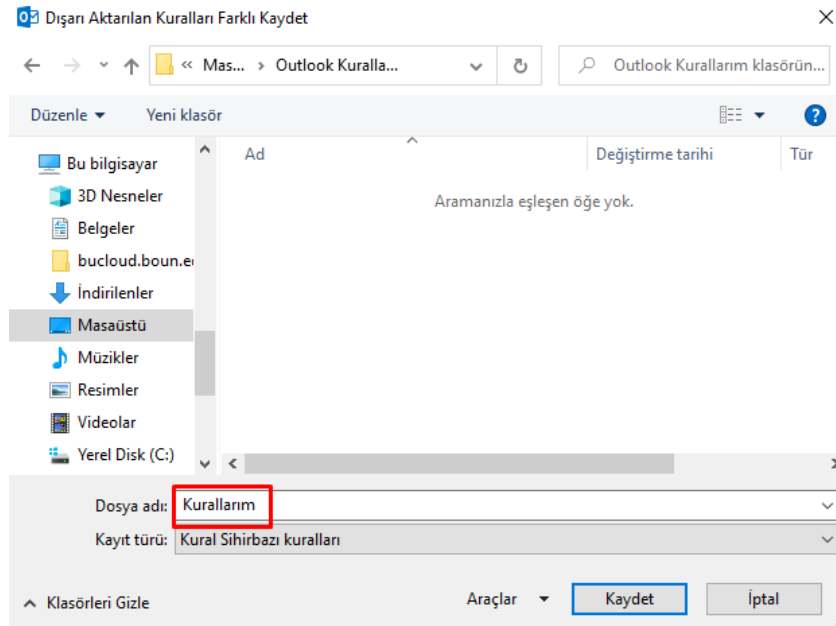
Dışarı Aktarılan Kuralları Farklı Kaydet

« Mas... › Outlook Kuralla...

Outlook Kurallarım klasörün...

Düzenle ▾ Yeni klasör

Bu bilgisayar
3D Nesneler
Belgeler
bucloud.boun.e
İndirilenler
Masaüstü
Müzikler
Resimler
Videolar
Yerel Disk (C:)

Ad
Değiştirme tarihi
Tür

Aramanızla eşleşen öğe yok.

Dosya adı: Kurallarım
Kayıt türü: Kural Sihirbazı kuralları

Klasörleri Gizle

Araçlar ▾
Kaydet
İptal